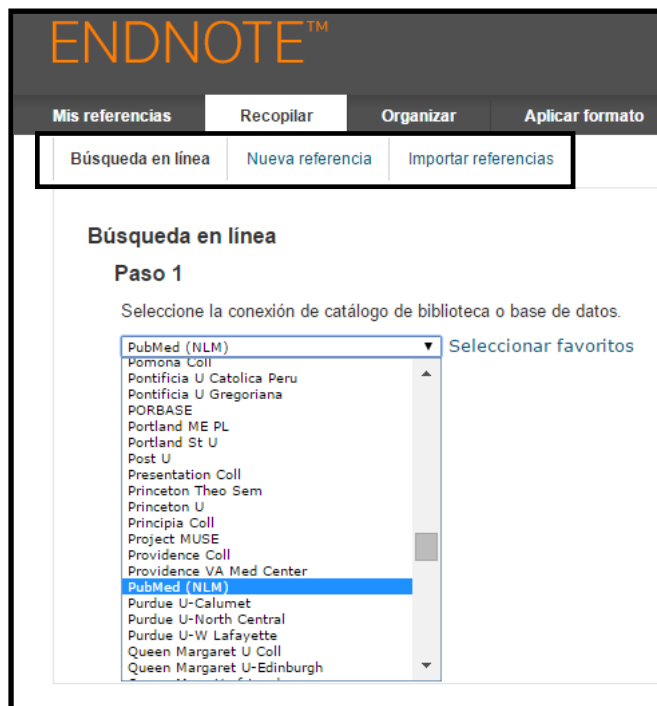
ENDNOTE™

Mis referencias | Recopilar | Organizar | Aplicar formato

Búsqueda en línea | Nueva referencia | Importar referencias

Búsqueda en línea

Paso 1

Seleccione la conexión de catálogo de biblioteca o base de datos.

PubMed (NLM)
Seleccionar favoritos

Pomona Coll
Pontificia U Catolica Peru
Pontificia U Gregoriana
PORBASE
Portland ME PL
Portland St U
Post U
Presentation Coll
Princeton Theo Sem
Princeton U
Principia Coll
Project MUSE
Providence Coll
Providence VA Med Center
PubMed (NLM)
Purdue U-Calumet
Purdue U-North Central
Purdue U-W Lafayette
Queen Margaret U Coll
Queen Margaret U-Edinburgh
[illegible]